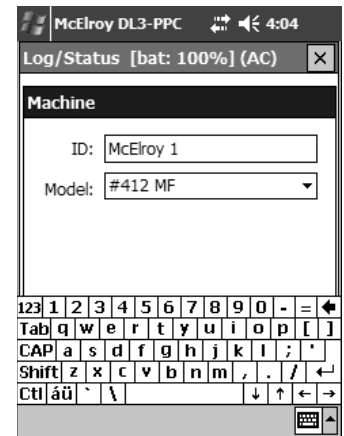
McElroy DL3-PPC 4:04

Log/Status [bat: 100%] (AC) ×

Machine

ID: McElroy 1

Model: #412 MF

123 1 2 3 4 5 6 7 8 9 0 - =
Tab q w e r t y u i o p [ ]
CAP a s d f g h j k l ; '
Shift z x c v b n m , . /
Ctl áü ` \ ↓ ↑ ← →